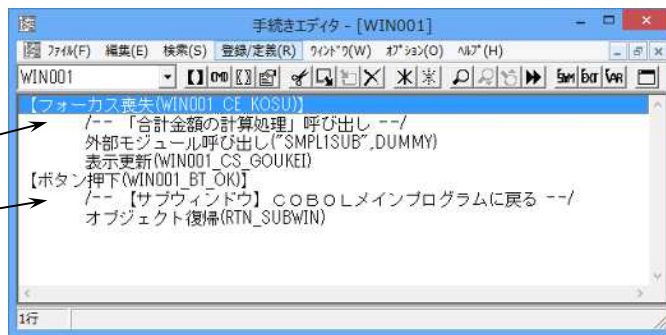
手続きエディタ - [WIN001]

ファイル(F) 編集(E) 検索(S) 登録/定義(R) ウィンドウ(W) オプション(O) ヘルプ(H)

WIN001

【フォーカス喪失(WIN001_CE_KOSU)】
/-- 「合計金額の計算処理」呼び出し --/
外部モジュール呼び出し("SMPL1SUB",DUMMY)
表示更新(WIN001_CS_GOUKEI)
【ボタン押下(WIN001_BT_OK)】
/-- 【サブウィンドウ】ＣＯＢＯＬメインプログラムに戻る --/
オブジェクト復帰(RTN_SUBWIN)

1行